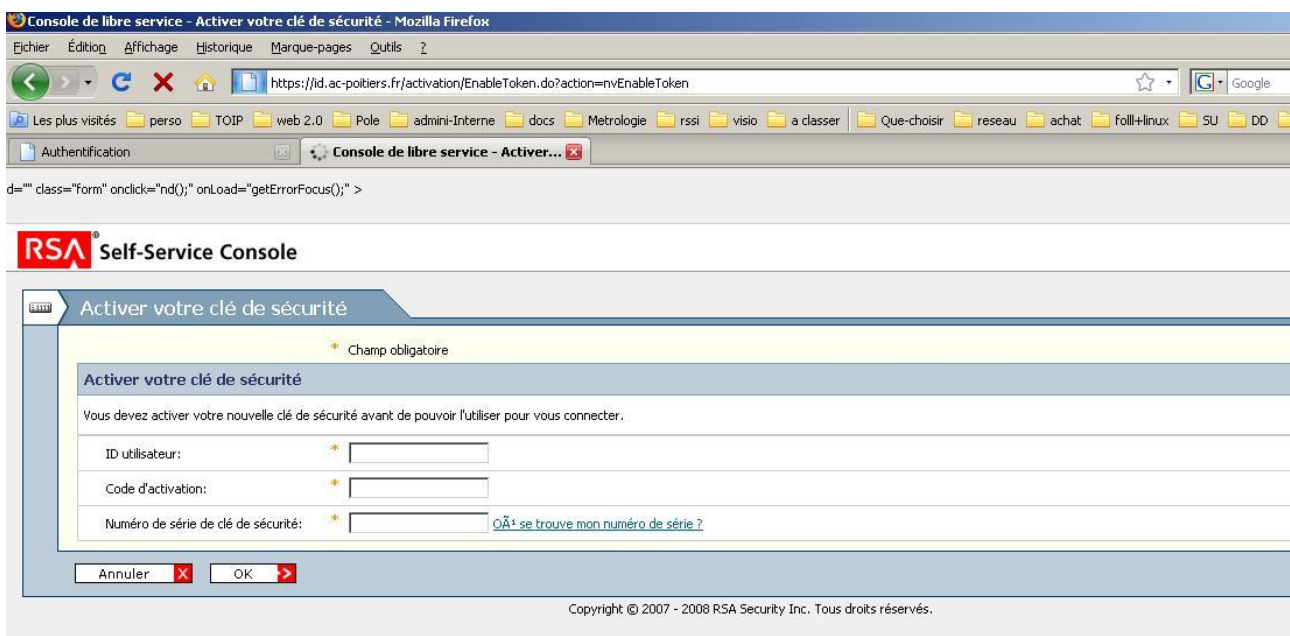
Console de libre service - Activer votre clé de sécurité - Mozilla Firefox

Fichier Édition Affichage Historique Marque-pages Outils ?

https://id.ac-poitiers.fr/activation/EnableToken.do?action=nvEnableToken

Google

Les plus visités perso TOIP web 2.0 Pole admini-Interne docs Metrologie rssi visio a classer Que-choisir reseau achat folll+linux SU DD

Authentification

Console de libre service - Activer...

d="" class="form" onclick="nd();" onLoad="getErrorFocus();" >

RSA Self-Service Console

Activer votre clé de sécurité

* Champ obligatoire

Activer votre clé de sécurité

Vous devez activer votre nouvelle clé de sécurité avant de pouvoir l'utiliser pour vous connecter.

| ID utilisateur: | * |
|---|---|
| Code d'activation: | * |
| Numéro de série de clé de sécurité: | * OÃ¹ se trouve mon numéro de série ? |

Annuler OK

Copyright © 2007 - 2008 RSA Security Inc. Tous droits réservés.